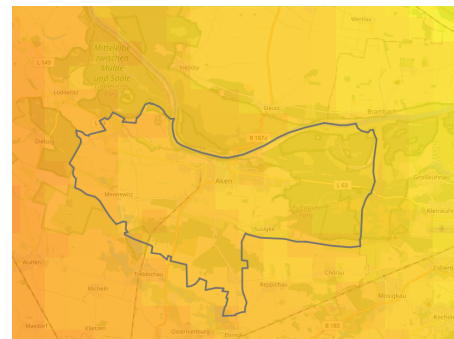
Werkau

Mittelelbe zwischen Mulde und Saale

L 149

Lödderitz

Steutz

Dessau

Brambach

B 187a

Dieberg

Mennewitz

Aken

L 63

Großkühnau

Susigke

Kleinkühnau

Wulfen

Trebbichau

Chörau

Micheln

Reppichau

Mosigkau

Maxdorf

Klietzen

Quellendorf

B 185